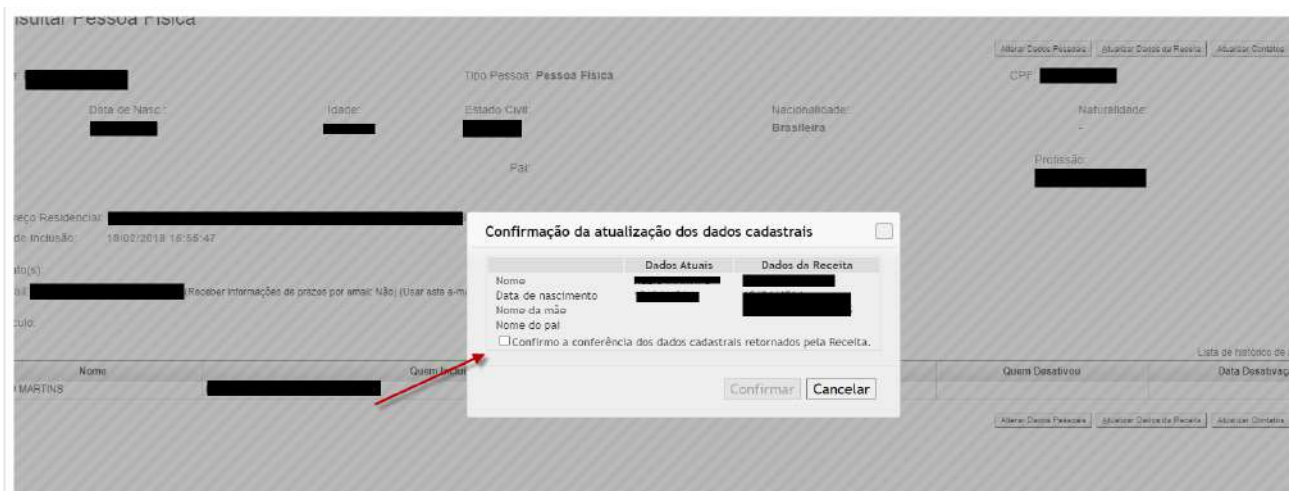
sultar Pessoa Física

Alterar Dados Pessoais | Atualizar Dados da Receita | Atualizar Contatos

Tipo Pessoa: Pessoa Física

CPF:

Data de Nasc.:

Idade:

Estado Civil:

Nacionalidade:
Brasileira

Naturalidade:
-

Pai:

Profissão:

reço Residencial:

de Inclusão: 19/02/2018 16:55:47

ato(s):

ail: (Receber informações de prazos por email: Não) (Usar este e-m

culo:

Lista de histórico de

| Nome | Quem Incluiu | Quem Desativou | Data Desativaç |
|---|---|---|---|
| MARTINS | | | |

Alterar Dados Pessoais | Atualizar Dados da Receita | Atualizar Contatos

Confirmação da atualização dos dados cadastrais

| | Dados Atuais | Dados da Receita |
|---|---|---|
| Nome | | |
| Data de nascimento | | |
| Nome da mãe | | |
| Nome do pai | | |

Confirmo a conferência dos dados cadastrais retornados pela Receita.

Confirmar | Cancelar